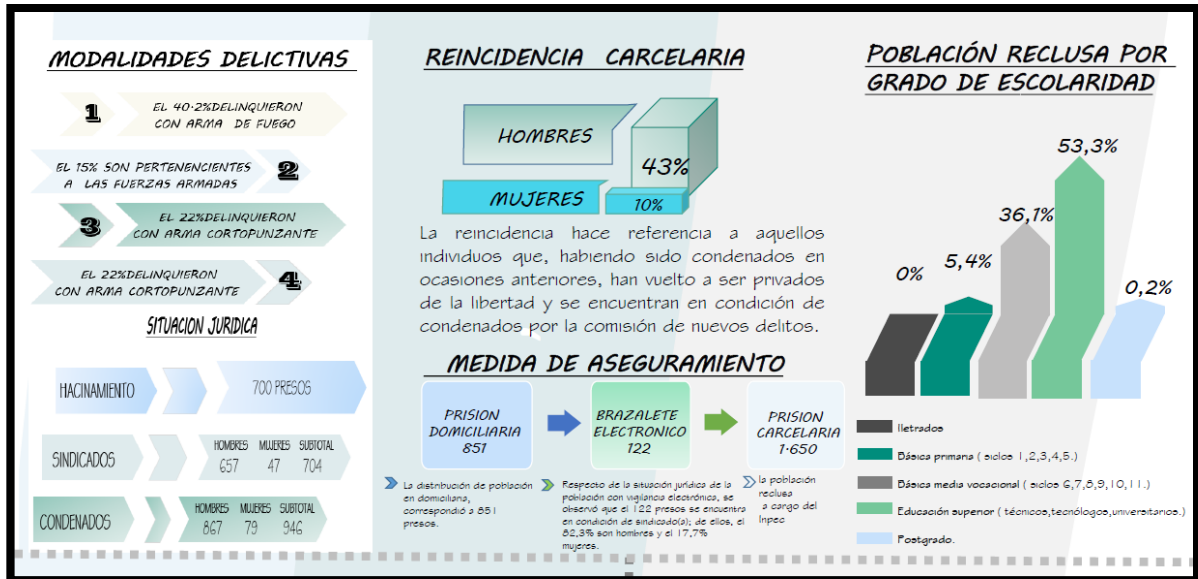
MODALIDADES DELICTIVAS

1 EL 40.2%DELINQUIERON CON ARMA DE FUEGO

EL 15% SON PERTENENCIENTES A LAS FUERZAS ARMADAS 2

3 EL 22%DELINQUIERON CON ARMA CORTOPUNZANTE

EL 22%DELINQUIERON CON ARMA CORTOPUNZANTE 4

SITUACION JURIDICA

HACINAMIENTO 700 PRESOS

SINDICADOS

| HOMBRES | MUJERES | SUBTOTAL |
|---|---|---|
| 657 | 47 | 704 |

CONDENADOS

| HOMBRES | MUJERES | SUBTOTAL |
|---|---|---|
| 867 | 79 | 946 |

REINCIDENCIA CARCELARIA

HOMBRES 43%

MUJERES 10%

La reincidencia hace referencia a aquellos individuos que, habiendo sido condenados en ocasiones anteriores, han vuelto a ser privados de la libertad y se encuentran en condición de condenados por la comisión de nuevos delitos.

MEDIDA DE ASEGURAMIENTO

PRISION DOMICILIARIA 851

BRAZALETE ELECTRONICO 122

PRISION CARCELARIA 1.650

La distribución de población en domiciliaria, correspondió a 851 presos.

Respecto de la situación jurídica de la población con vigilancia electrónica, se observó que el 122 presos se encuentra en condición de sindicado(a); de ellos, el 82,3% son hombres y el 17,7% mujeres.

la población reclusa a cargo del Inpec

POBLACIÓN RECLUSA POR GRADO DE ESCOLARIDAD

0%
5,4%
36,1%
53,3%
0,2%

Iletrados
Básica primaria ( ciclos 1,2,3,4,5.)
Básica media vocacional ( ciclos 6,7,8,9,10,11.)
Educación superior ( técnicos,tecnologicos,universitarios.)
Postgrado.